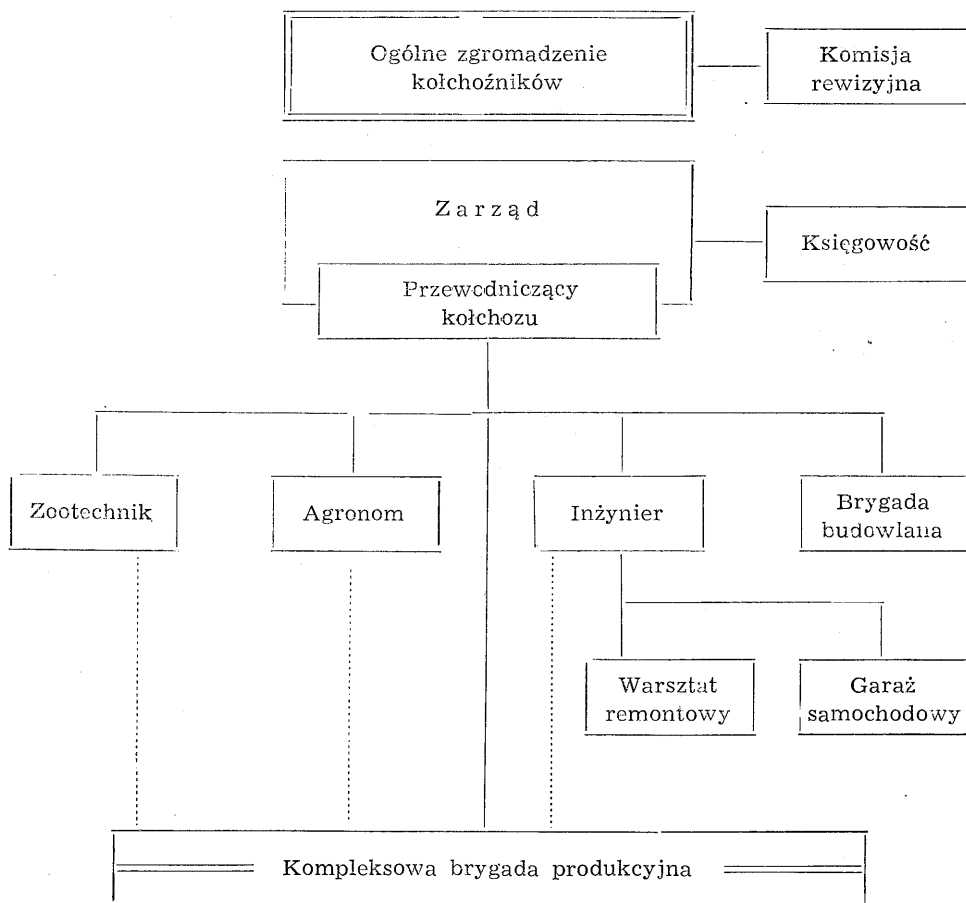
Ogólne zgromadzenie kołchoźników

Komisja rewizyjna

Zarząd

Księgowość

Przewodniczący kołchozu

Zootechnik

Agronom

Inżynier

Brygada budowlana

Warsztat remontowy

Garaż samochodowy

Kompleksowa brygada produkcyjna